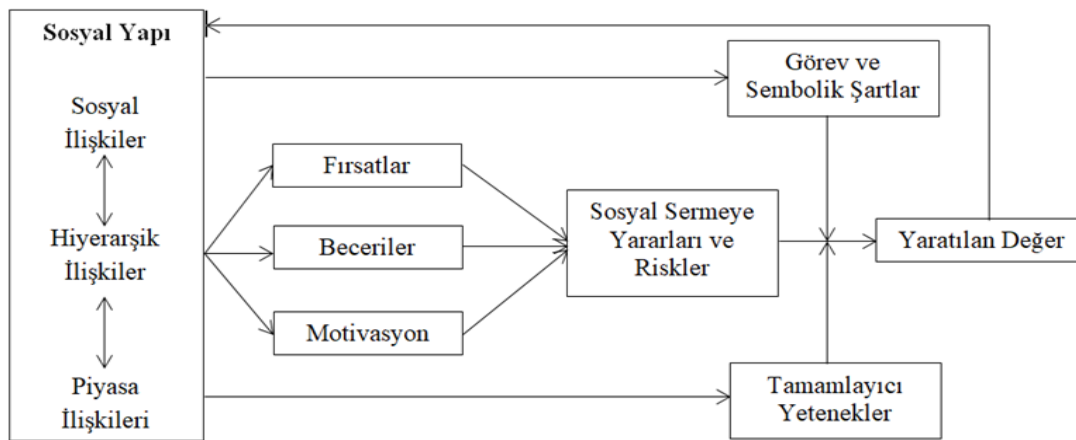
Sosyal Yapı

Sosyal İlişkiler

Hiyerarşik İlişkiler

Piyasa İlişkileri

Fırsatlar

Beceriler

Motivasyon

Sosyal Sermeye Yararları ve Riskler

Görev ve Sembolik Şartlar

Tamamlayıcı Yetenekler

Yaratılan Değer